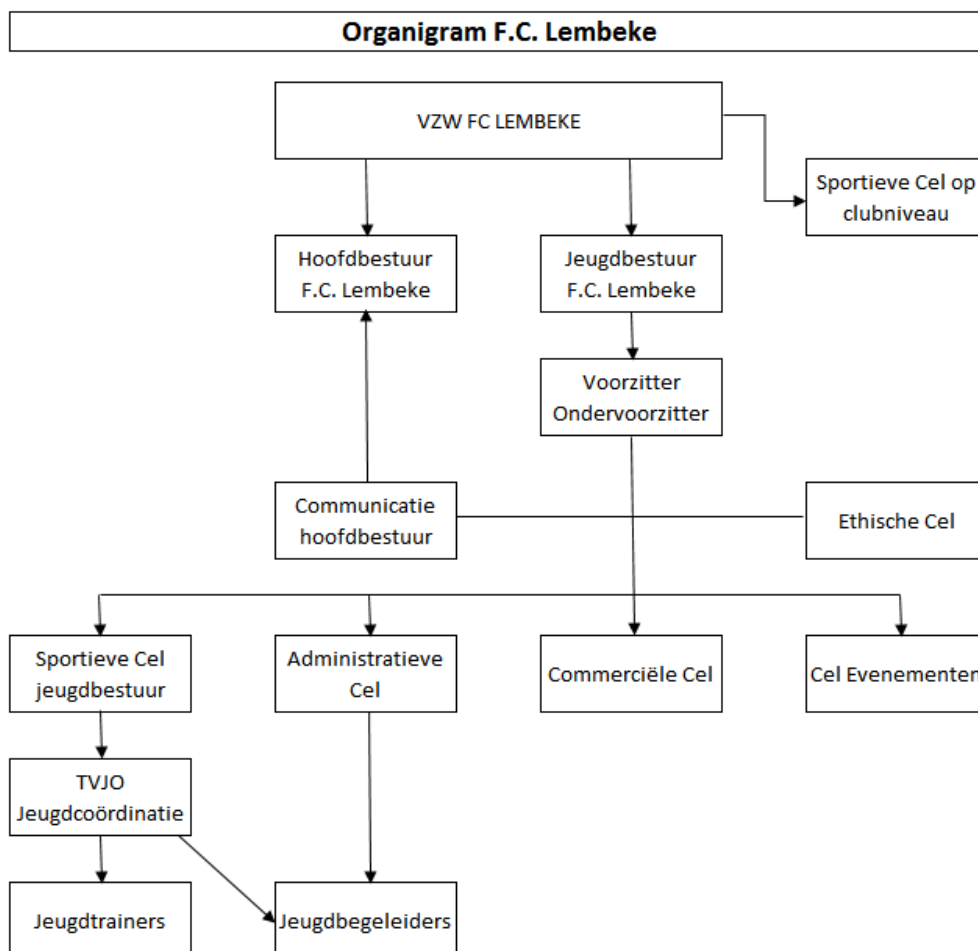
Organigram F.C. Lembeke

VZW FC LEMBEKE

Sportieve Cel op clubniveau

Hoofdbestuur F.C. Lembeke

Jeugdbestuur F.C. Lembeke

Voorzitter Ondervoorzitter

Communicatie hoofdbestuur

Ethische Cel

Sportieve Cel jeugdbestuur

Administratieve Cel

Commerciële Cel

Cel Evenementen

TVJO Jeugdcoördinatie

Jeugdtrainers

Jeugdbegeleiders